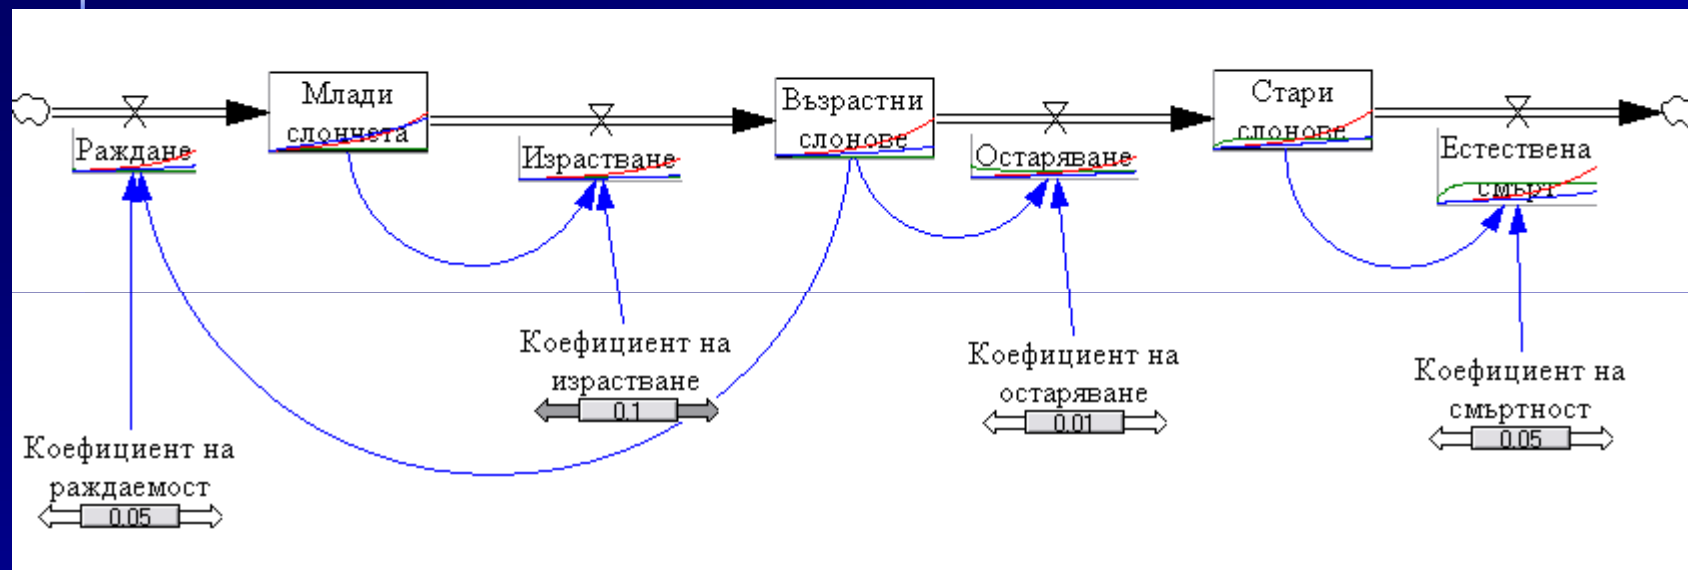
Раждане

Млади слончета

Израстване

Възрастни слонове

Остаряване

Стари слонове

Естествена смърт

Коефициент на израстване
0.1

Коефициент на остаряване
0.01

Коефициент на смъртност
0.05

Коефициент на раждаемост
0.05